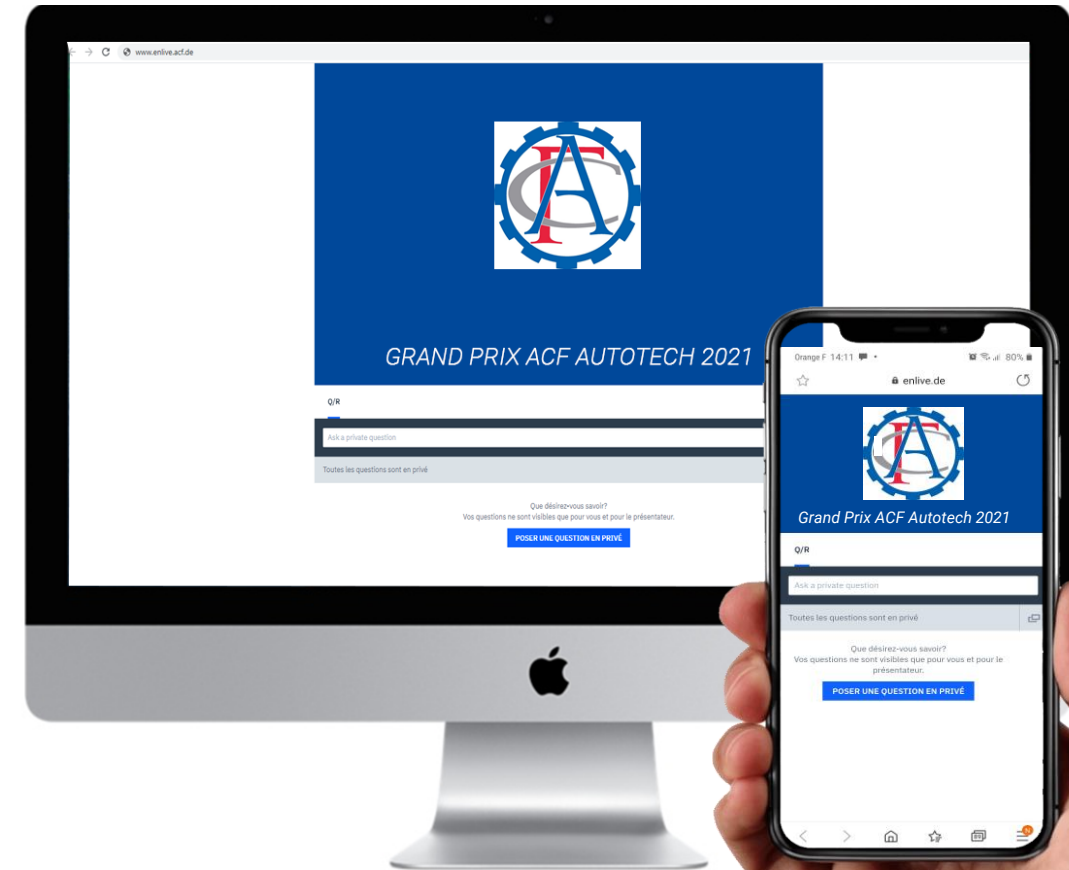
www.enlive.acf.de

GRAND PRIX ACF AUTOTECH 2021

Q/R

Ask a private question

Toutes les questions sont en privé

Que désirez-vous savoir?
Vos questions ne sont visibles que pour vous et pour le présentateur.

POSER UNE QUESTION EN PRIVÉ

Orange F 14:11 80%

enlive.de

Grand Prix ACF Autotech 2021

Q/R

Ask a private question

Toutes les questions sont en privé

Que désirez-vous savoir?
Vos questions ne sont visibles que pour vous et pour le présentateur.

POSER UNE QUESTION EN PRIVÉ